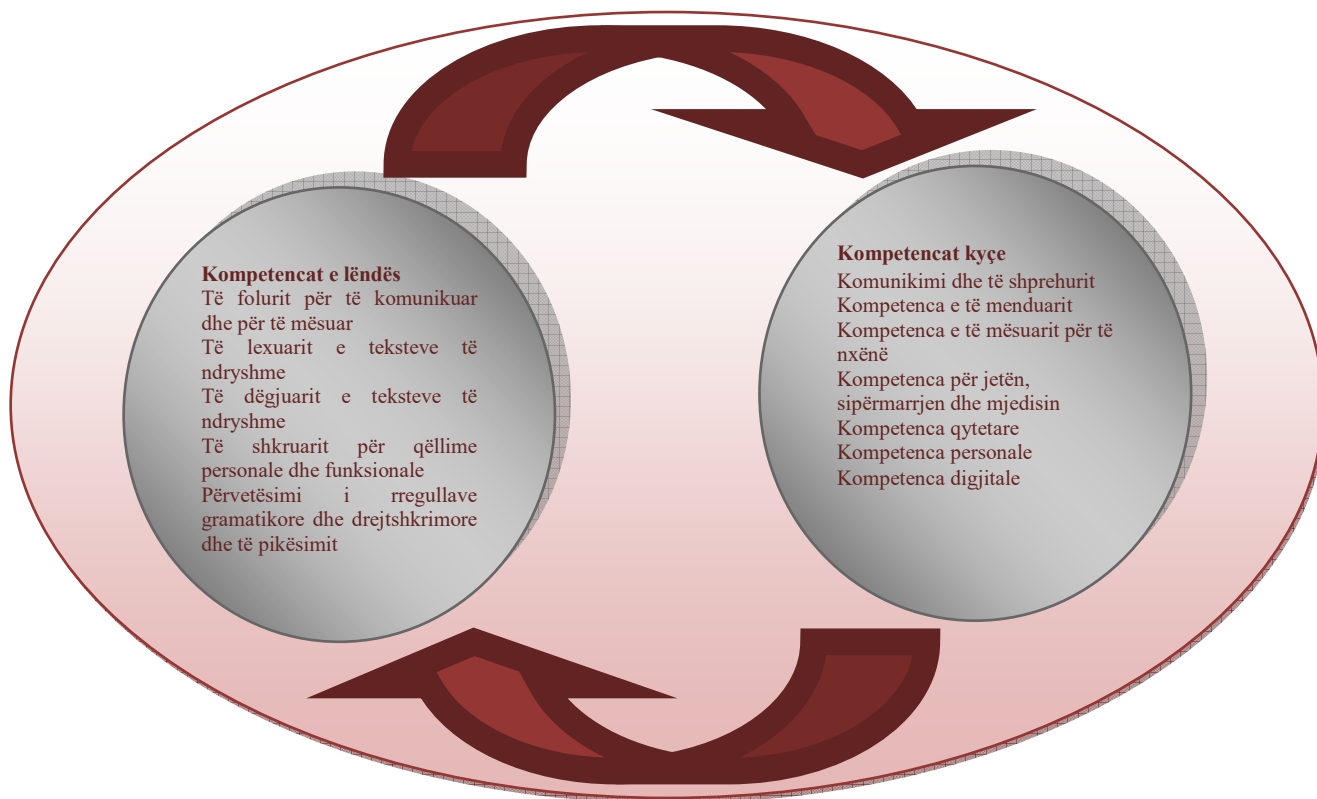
Kompetencat e lëndës
Të folurit për të komunikuar dhe për të mësuar
Të lexuarit e teksteve të ndryshme
Të dëgjuarit e teksteve të ndryshme
Të shkruarit për qëllime personale dhe funksionale
Përvetësimi i rregullave gramatikore dhe drejtshkrimore dhe të pikësimit

Kompetencat kyçe
Komunikimi dhe të shprehurit
Kompetenca e të menduarit
Kompetenca e të mësuarit për të nxënë
Kompetenca për jetën, sipërmarrjen dhe mjedisin
Kompetenca qytetare
Kompetenca personale
Kompetenca digjitale